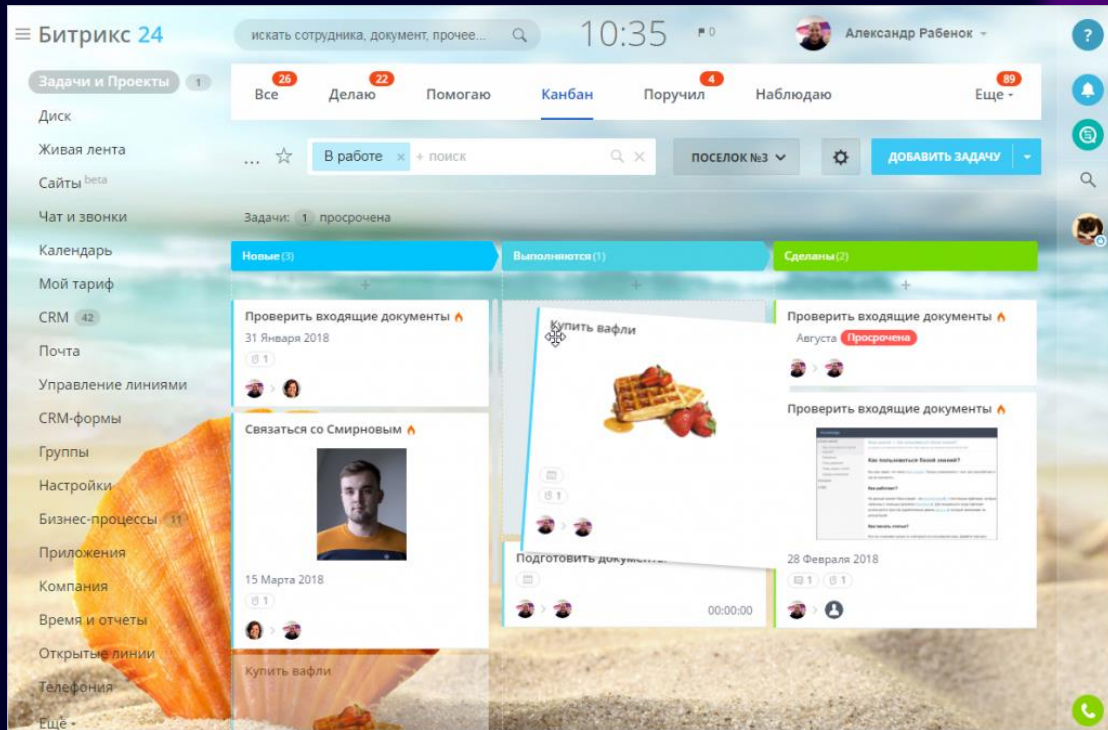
≡ Битрикс 24

искать сотрудника, документ, прочее...

10:35

0

Александр Рабенок

Задачи и Проекты 1
Диск
Живая лента
Сайты beta
Чат и звонки
Календарь
Мой тариф
CRM 42
Почта
Управление линиями
CRM-формы
Группы
Настройки
Бизнес-процессы 11
Приложения
Компания
Время и отчеты
Открытые линии
Телефония
Ещё

26 Все
22 Делаю
Помогаю
Канбан
4 Поручил
Наблюдаю
89 Еще

... ☆ В работе × + поиск

ПОСЕЛОК №3

ДОБАВИТЬ ЗАДАЧУ

Задачи: 1 просрочена

Новые (3)

Выполняются (1)

Сделаны (2)

Проверить входящие документы
31 Января 2018
1

Связаться со Смирновым
15 Марта 2018
1

Купить вафли

Купить вафли
1

Подготовить документ...
00:00:00

Проверить входящие документы
Августа Просрочена

Проверить входящие документы
28 Февраля 2018
1 1